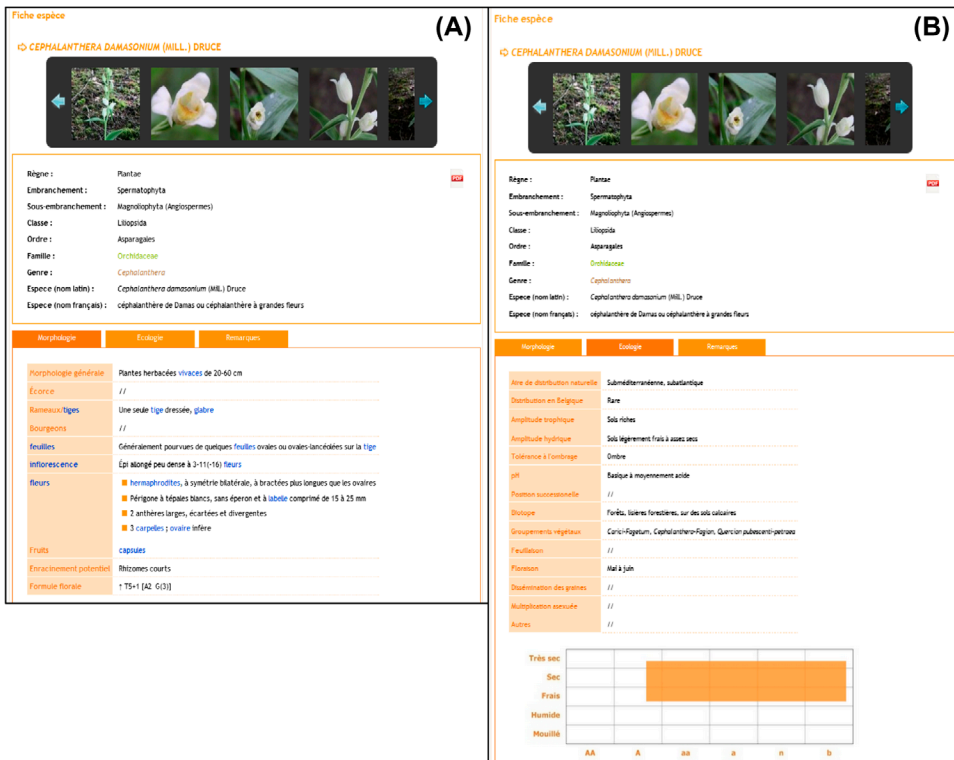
Fiche espèce

(A)

CEPHALANTHERA DAMASONIUM (MILL.) DRUCE

| Règne : | Plantae |
|---|---|
| Embranchement : | Spermatophyta |
| Sous-embranchement : | Magnoliophyta (Angiospermes) |
| Classe : | Liliopsida |
| Ordre : | Asparagales |
| Famille : | Orchidaceae |
| Genre : | Cephalanthera |
| Espece (nom latin) : | Cephalanthera damasonium (Mill.) Druce |
| Espece (nom français) : | céphalanthère de Damas ou céphalanthère à grandes fleurs |

PDF

Morphologie | Écologie | Remarques

| Morphologie générale | Plantes herbacées vivaces de 20-60 cm |
|---|---|
| Écorce | // |
| Rameaux/tiges | Une seule tige dressée, glabre |
| Bourgeons | // |
| feuilles | Généralement pourvues de quelques feuilles ovales ou ovales-lancéolées sur la tige |
| inflorescence | Épi allongé peu dense à 3-11(-16) fleurs |
| fleurs | hermaphrodites, à symétrie bilatérale, à bractées plus longues que les ovaires; Périgone à tépales blancs, sans éperon et à labelle comprimé de 15 à 25 mm; 2 anthères larges, écartées et divergentes; 3 carpelles ; ovaire infère |
| Fruits | capsules |
| Enracinement potentiel | Rhizomes courts |
| Formule florale | ↑ T5+1 [A2 G(3)] |

Fiche espèce

(B)

CEPHALANTHERA DAMASONIUM (MILL.) DRUCE

| Règne : | Plantae |
|---|---|
| Embranchement : | Spermatophyta |
| Sous-embranchement : | Magnoliophyta (Angiospermes) |
| Classe : | Liliopsida |
| Ordre : | Asparagales |
| Famille : | Orchidaceae |
| Genre : | Cephalanthera |
| Espece (nom latin) : | Cephalanthera damasonium (Mill.) Druce |
| Espece (nom français) : | céphalanthère de Damas ou céphalanthère à grandes fleurs |

PDF

Morphologie | Écologie | Remarques

| Aire de distribution naturelle | Subméditerranéenne, subatlantique |
|---|---|
| Distribution en Belgique | Rare |
| Amplitude trophique | Sols riches |
| Amplitude hydrique | Sols légèrement frais à assez secs |
| Tolérance à l'ombrage | Ombre |
| pH | Basique à moyennement acide |
| Position successionelle | // |
| Biotope | Forêts, lisières forestières, sur des sols calcaires |
| Groupements végétaux | Carici-Fagetum, Cephalanthero-Fagion, Quercion pubescenti-petraea |
| Feuillaison | // |
| Floraison | Mai à juin |
| Dissémination des graines | // |
| Multiplication asexuée | // |
| Autres | // |

Très sec
Sec
Frais
Humide
Mouillé
AA A aa a n b